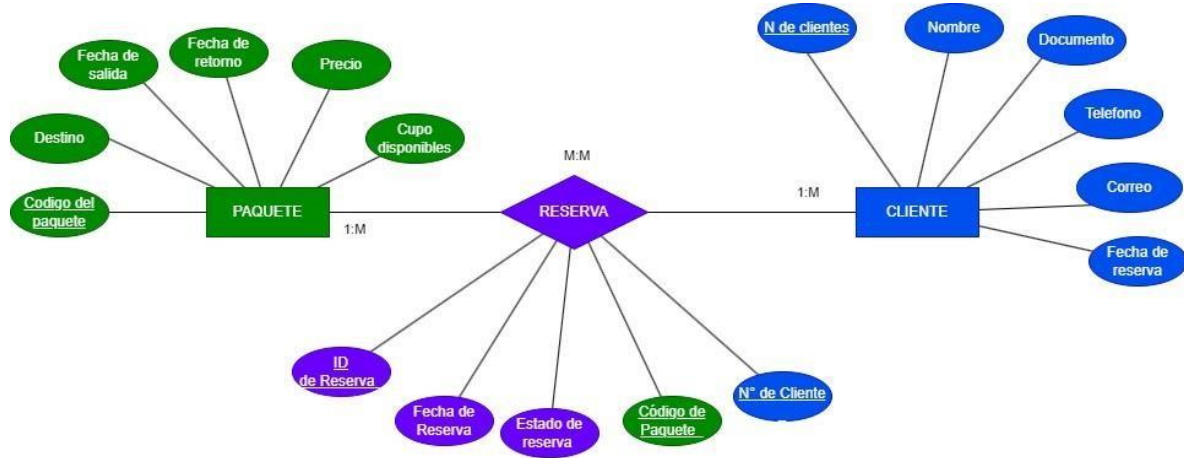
Fecha de salida

Fecha de retorno

Precio

Destino

Cupo disponibles

Codigo del paquete

PAQUETE

1:M

M:M

RESERVA

1:M

CLIENTE

N de clientes

Nombre

Documento

Telefono

Correo

Fecha de reserva

ID de Reserva

Fecha de Reserva

Estado de reserva

Código de Paquete

N° de Cliente